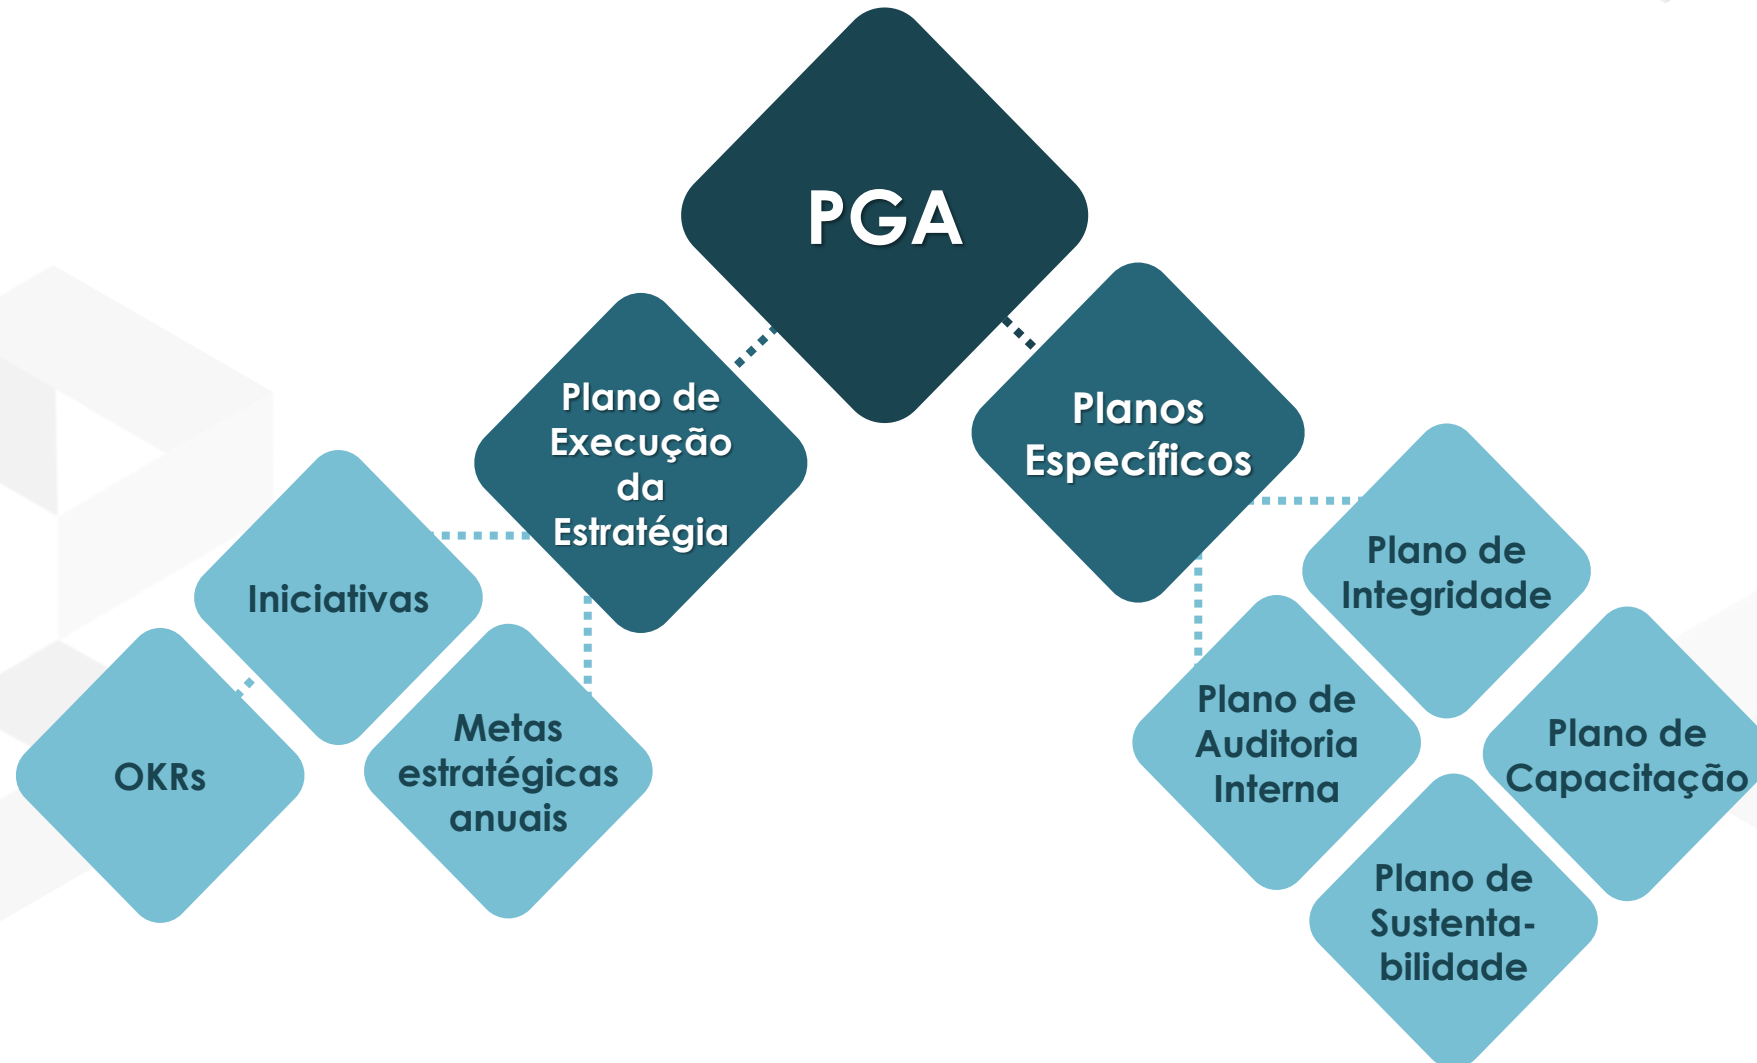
PGA

Plano de Execução da Estratégia

Planos Específicos

Iniciativas

OKRs

Metas estratégicas anuais

Plano de Integridade

Plano de Auditoria Interna

Plano de Capacitação

Plano de Sustentabilidade